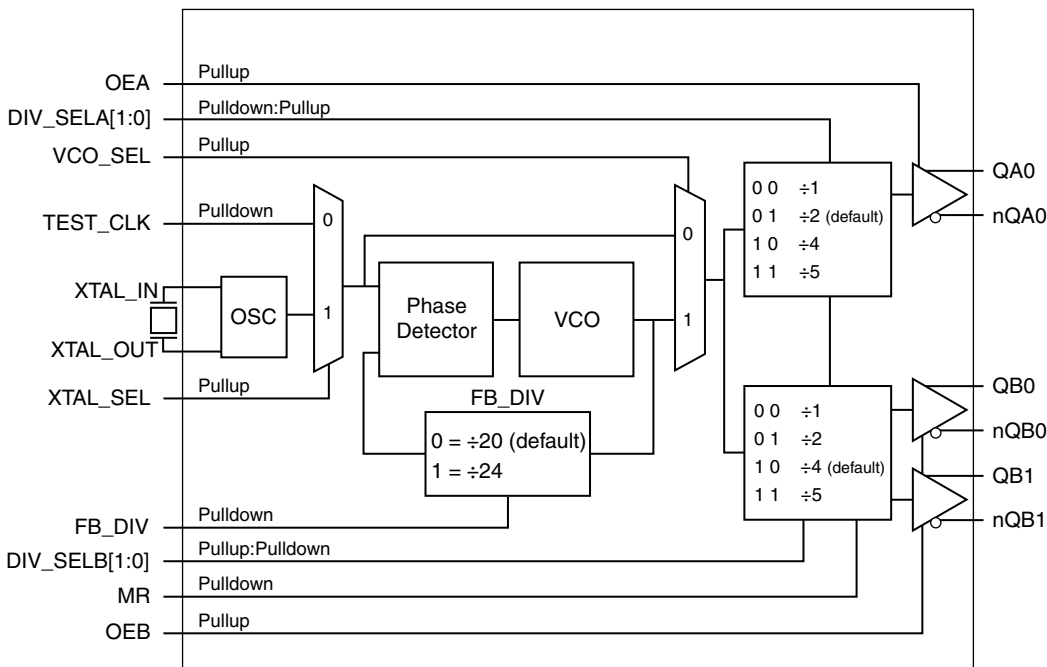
OEA
Pullup
DIV_SELA[1:0]
Pulldown:Pullup
VCO_SEL
Pullup
TEST_CLK
Pulldown
0
XTAL_IN
OSC
1
XTAL_OUT
XTAL_SEL
Pullup
Phase Detector
VCO
0
1
0 0 ÷1
0 1 ÷2 (default)
1 0 ÷4
1 1 ÷5
QA0
nQA0
FB_DIV
0 = ÷20 (default)
1 = ÷24
0 0 ÷1
0 1 ÷2
1 0 ÷4 (default)
1 1 ÷5
QB0
nQB0
QB1
nQB1
FB_DIV
Pulldown
DIV_SELB[1:0]
Pullup:Pulldown
MR
Pulldown
OEB
Pullup